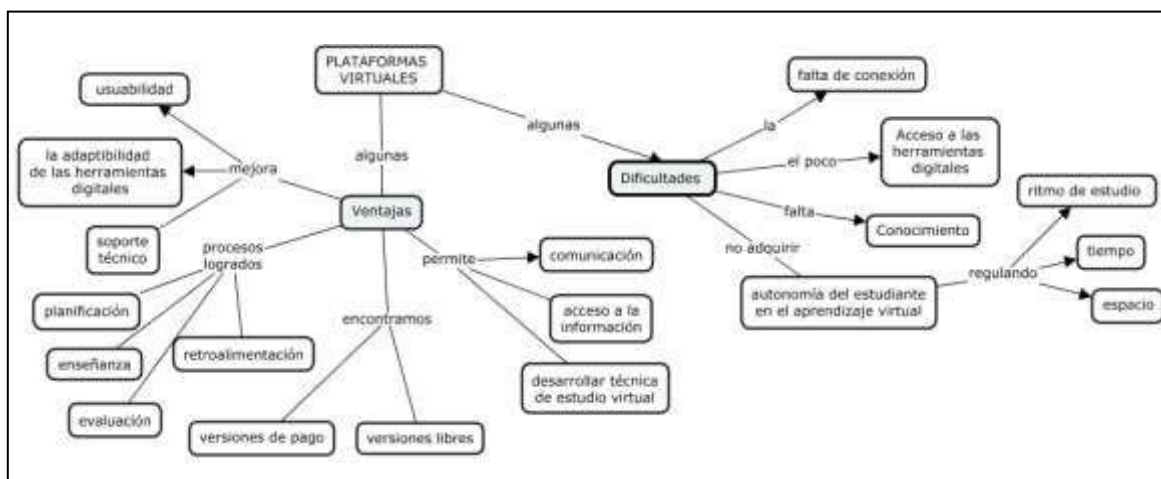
PLATAFORMAS VIRTUALES

algunas

Ventajas

mejora

usuabilidad

la adaptibilidad de las herramientas digitales

soporte técnico

procesos logrados

planificación

enseñanza

retroalimentación

evaluación

encontramos

versiones de pago

versiones libres

permite

comunicación

acceso a la información

desarrollar técnica de estudio virtual

algunas

Dificultades

la

falta de conexión

el poco

Acceso a las herramientas digitales

falta

Conocimiento

no adquirir

autonomía del estudiante en el aprendizaje virtual

regulando

ritmo de estudio

tiempo

espacio